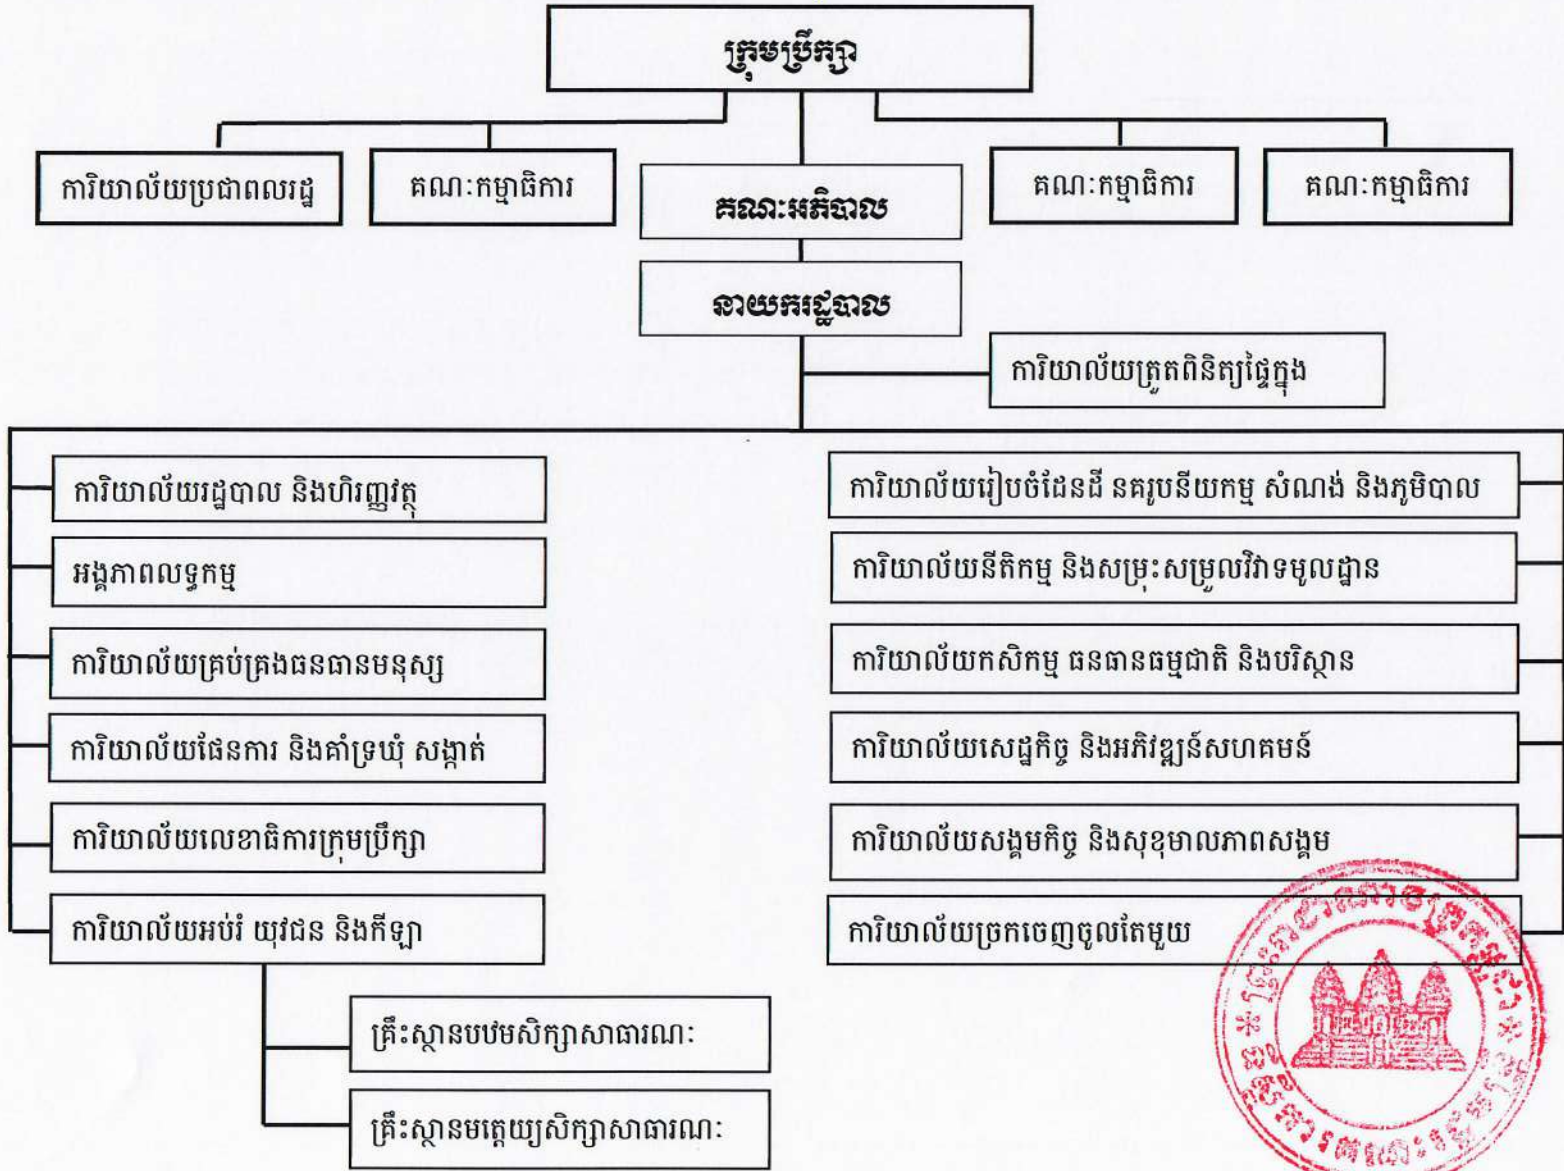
ក្រុមប្រឹក្សា

ការិយាល័យប្រជាពលរដ្ឋ

គណៈកម្មាធិការ

គណៈអភិបាល

គណៈកម្មាធិការ

គណៈកម្មាធិការ

នាយករដ្ឋបាល

ការិយាល័យត្រួតពិនិត្យផ្ទៃក្នុង

ការិយាល័យរដ្ឋបាល និងហិរញ្ញវត្ថុ

អង្គភាពលទ្ធកម្ម

ការិយាល័យគ្រប់គ្រងធនធានមនុស្ស

ការិយាល័យផែនការ និងគាំទ្រឃុំ សង្កាត់

ការិយាល័យលេខាធិការក្រុមប្រឹក្សា

ការិយាល័យអប់រំ យុវជន និងកីឡា

គ្រឹះស្ថានបឋមសិក្សាសាធារណៈ

គ្រឹះស្ថានមត្តេយ្យសិក្សាសាធារណៈ

ការិយាល័យរៀបចំដែនដី នគរូបនីយកម្ម សំណង់ និងភូមិបាល

ការិយាល័យនីតិកម្ម និងសម្រុះសម្រួលវិវាទមូលដ្ឋាន

ការិយាល័យកសិកម្ម ធនធានធម្មជាតិ និងបរិស្ថាន

ការិយាល័យសេដ្ឋកិច្ច និងអភិវឌ្ឍន៍សហគមន៍

ការិយាល័យសង្គមកិច្ច និងសុខុមាលភាពសង្គម

ការិយាល័យច្រកចេញចូលតែមួយ

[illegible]